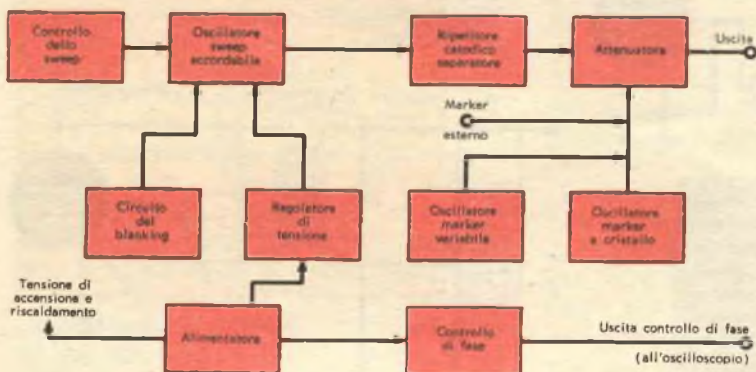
Controllo dello sweep

Oscillatore sweep accordabile

Ripetitore catodico separatore

Attenuatore

Uscita

Marker esterno

Circuito del blanking

Regolatore di tensione

Oscillatore marker variabile

Oscillatore marker a cristallo

Tensione di accensione e riscaldamento

Alimentatore

Controllo di fase

Uscita controllo di fase (all'oscilloscopio)